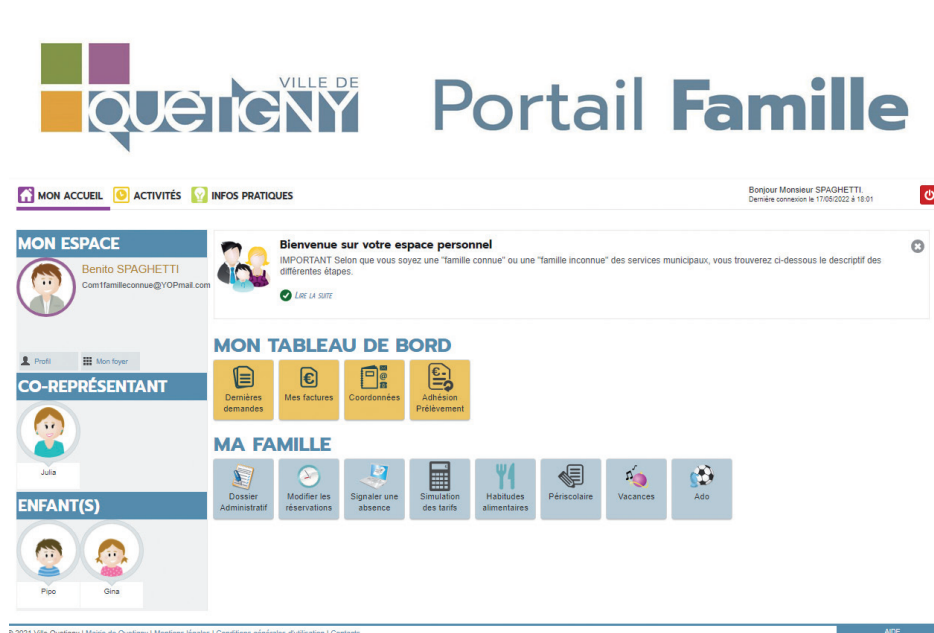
VILLE DE
QUETIGNY

Portail Famille

MON ACCUEIL ACTIVITÉS INFOS PRATIQUES

Bonjour Monsieur SPAGHETTI.
Dernière connexion le 17/05/2022 à 18:01

MON ESPACE

Benito SPAGHETTI
Com1familleconnue@YOPmail.com

Profil Mon foyer

CO-REPRÉSENTANT

Julia

ENFANT(S)

Pipo Gina

Bienvenue sur votre espace personnel
IMPORTANT Selon que vous soyez une "famille connue" ou une "famille inconnue" des services municipaux, vous trouverez ci-dessous le descriptif des différentes étapes.

LIRE LA SUITE

MON TABLEAU DE BORD

Dernières demandes
Mes factures
Coordonnées
Adhésion Prélèvement

MA FAMILLE

Dossier Administratif
Modifier les réservations
Signaler une absence
Simulation des tarifs
Habitudes alimentaires
Périscolaire
Vacances
Ado

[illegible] 2021 Ville Quetigny | Mairie de Quetigny | Mentions légales | Conditions générales d'utilisation | Contacts

AIDE